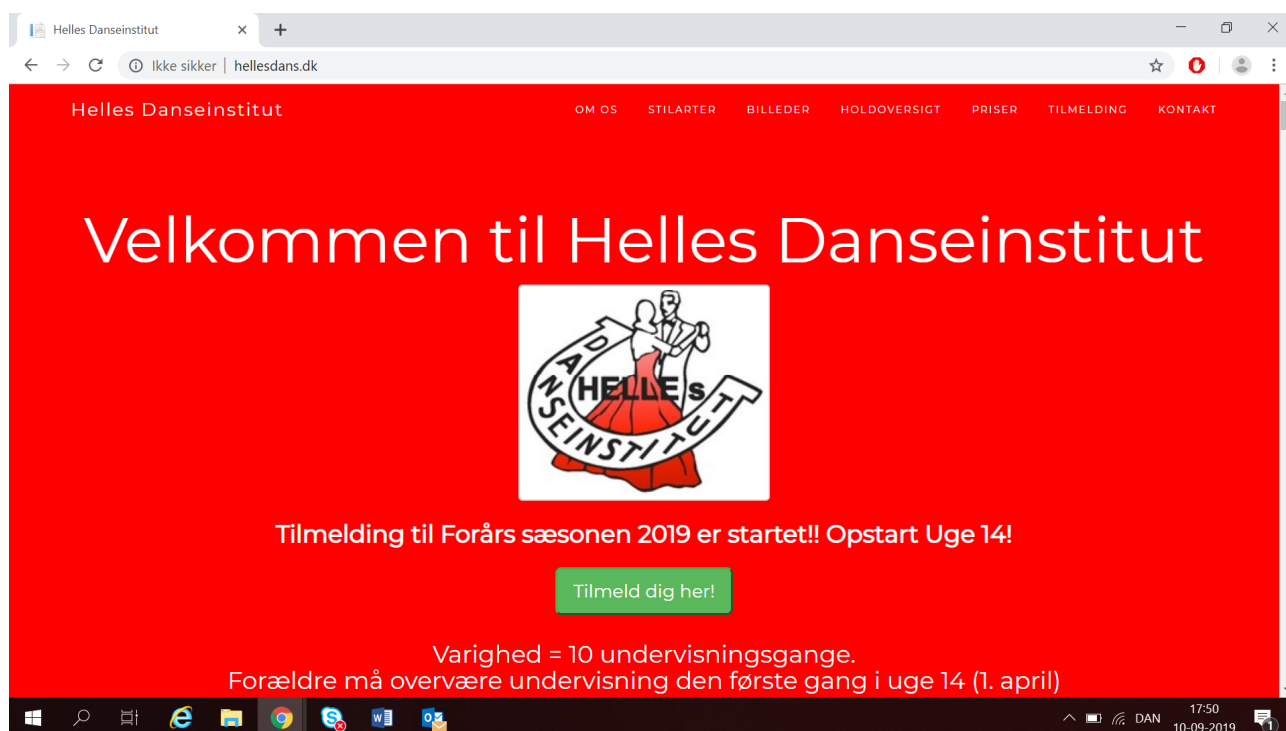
Helles Danseinstitut ×
+
Ikke sikker | hellesdans.dk

Helles Danseinstitut
OM OS STILARTER BILLEDER HOLDOVERSIGT PRISER TILMELDING KONTAKT

Velkommen til Helles Danseinstitut

HELLEs DANSEINSTITUT

Tilmelding til Forårs sæsonen 2019 er startet!! Opstart Uge 14!

Tilmeld dig her!

Varighed = 10 undervisningsgange.
Forældre må overvære undervisning den første gang i uge 14 (1. april)

DAN 17:50 10-09-2019